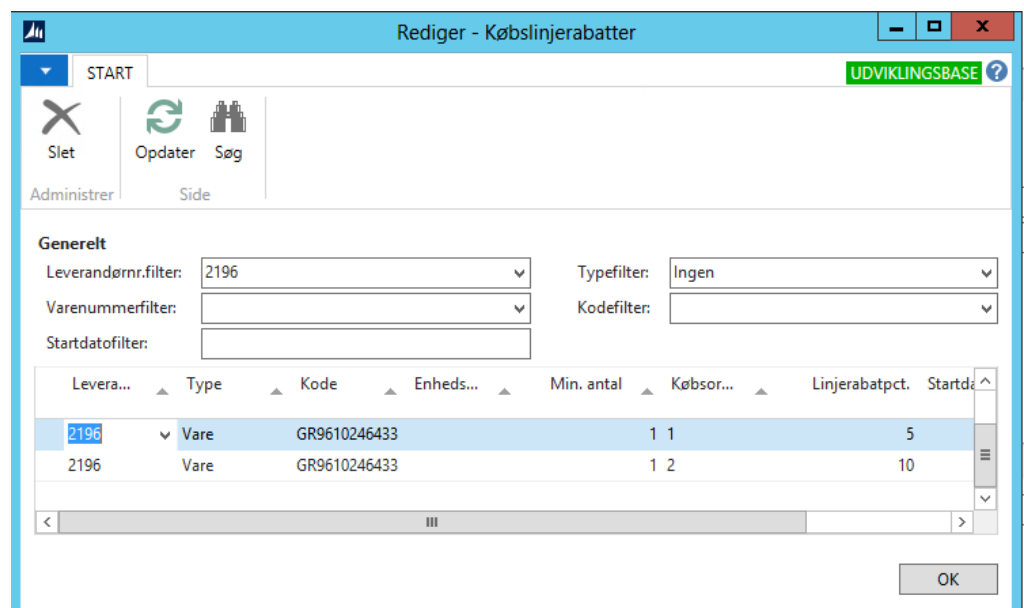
Rediger - Købslinjerabatter

START

UDVIKLINGSBASE

Slet
Administrer

Opdater
Søg
Side

Generelt

Leverandørnr.filter: 2196
Varenummerfilter:
Startdatofilter:

Typefilter: Ingen
Kodefilter:

| Levera... | Type | Kode | Enheds... | Min. antal | Købsor... | Linjerabatpct. | Startda |
|---|---|---|---|---|---|---|---|
| 2196 | Vare | GR9610246433 | | 1 | 1 | 5 | |
| 2196 | Vare | GR9610246433 | | 1 | 2 | 10 | |

OK